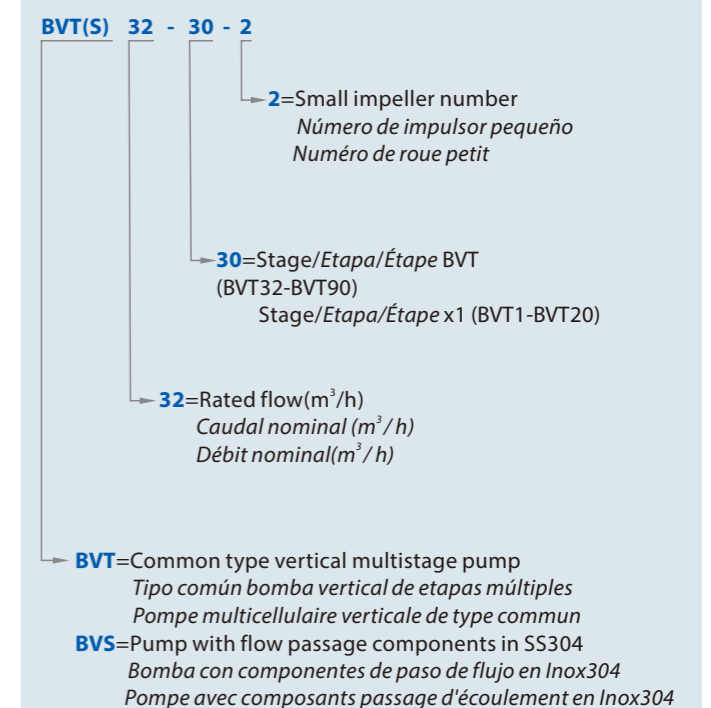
BVT(S) 32 - 30 - 2

2=Small impeller number
Número de impulsor pequeño
Numéro de roue petit

30=Stage/Etapa/Étape BVT (BVT32-BVT90)
Stage/Etapa/Étape x1 (BVT1-BVT20)

32=Rated flow($m^3$/h)
Caudal nominal ($m^3$/ h)
Débit nominal($m^3$/ h)

BVT=Common type vertical multistage pump
Tipo común bomba vertical de etapas múltiples
Pompe multicellulaire verticale de type commun
BVS=Pump with flow passage components in SS304
Bomba con componentes de paso de flujo en Inox304
Pompe avec composants passage d'écoulement en Inox304